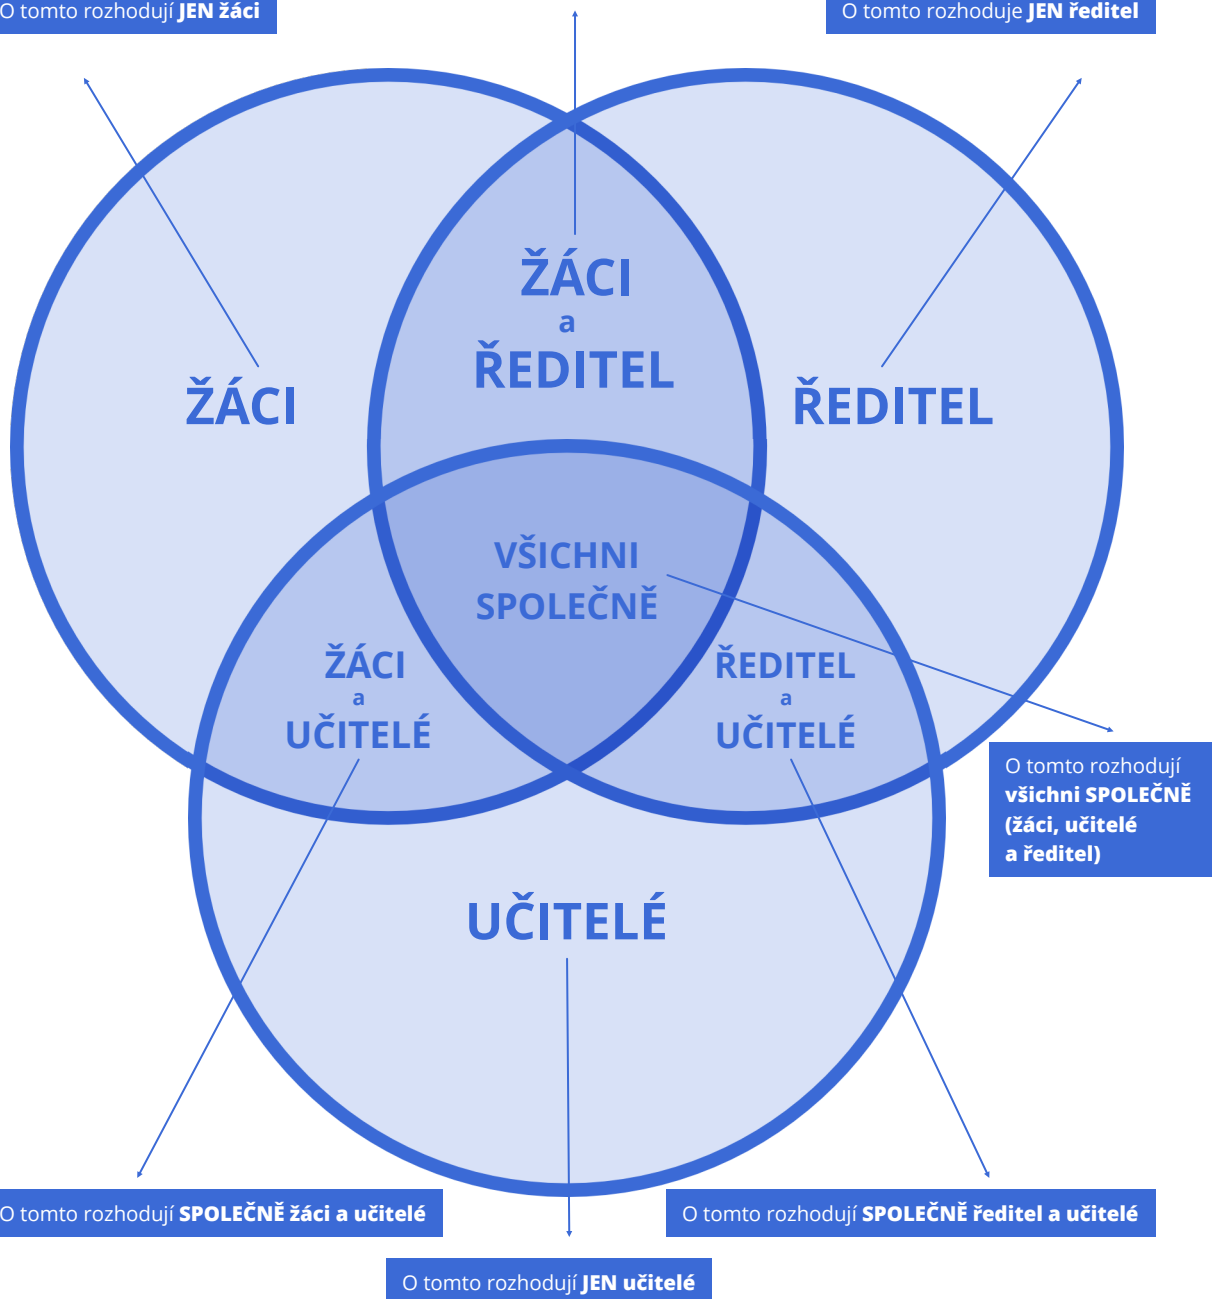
O tomto rozhodují **JEN žáci**

O tomto rozhoduje **JEN ředitel**

ŽÁCI a ŘEDITEL

ŽÁCI

ŘEDITEL

VŠICHNI SPOLEČNĚ

ŽÁCI a UČITELÉ

ŘEDITEL a UČITELÉ

O tomto rozhodují **všichni SPOLEČNĚ (žáci, učitelé a ředitel)**

UČITELÉ

O tomto rozhodují **SPOLEČNĚ žáci a učitelé**

O tomto rozhodují **SPOLEČNĚ ředitel a učitelé**

O tomto rozhodují **JEN učitelé**